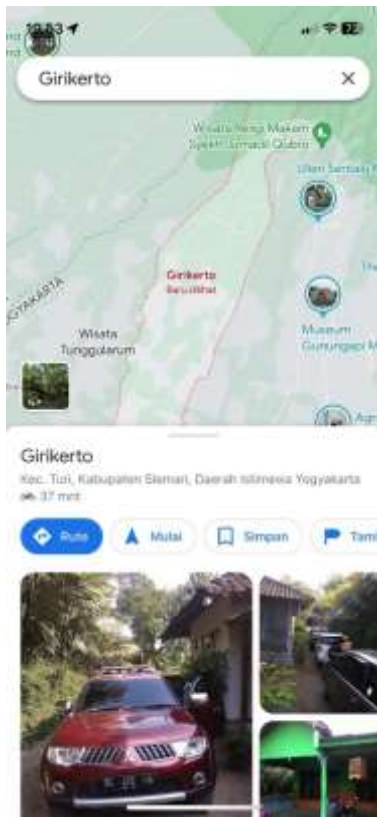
10:53

Girikerto

Wisata Religi Makam Syekh Jumadil Qubro

Ulen Sentalu

Girikerto
Baru dilihat

YOGYAKARTA

Wisata Tunggularum

Museum Gunungapi M

Girikerto
Kec. Turi, Kabupaten Sleman, Daerah Istimewa Yogyakarta
37 mnt

Rute
Mulai
Simpan
Tam